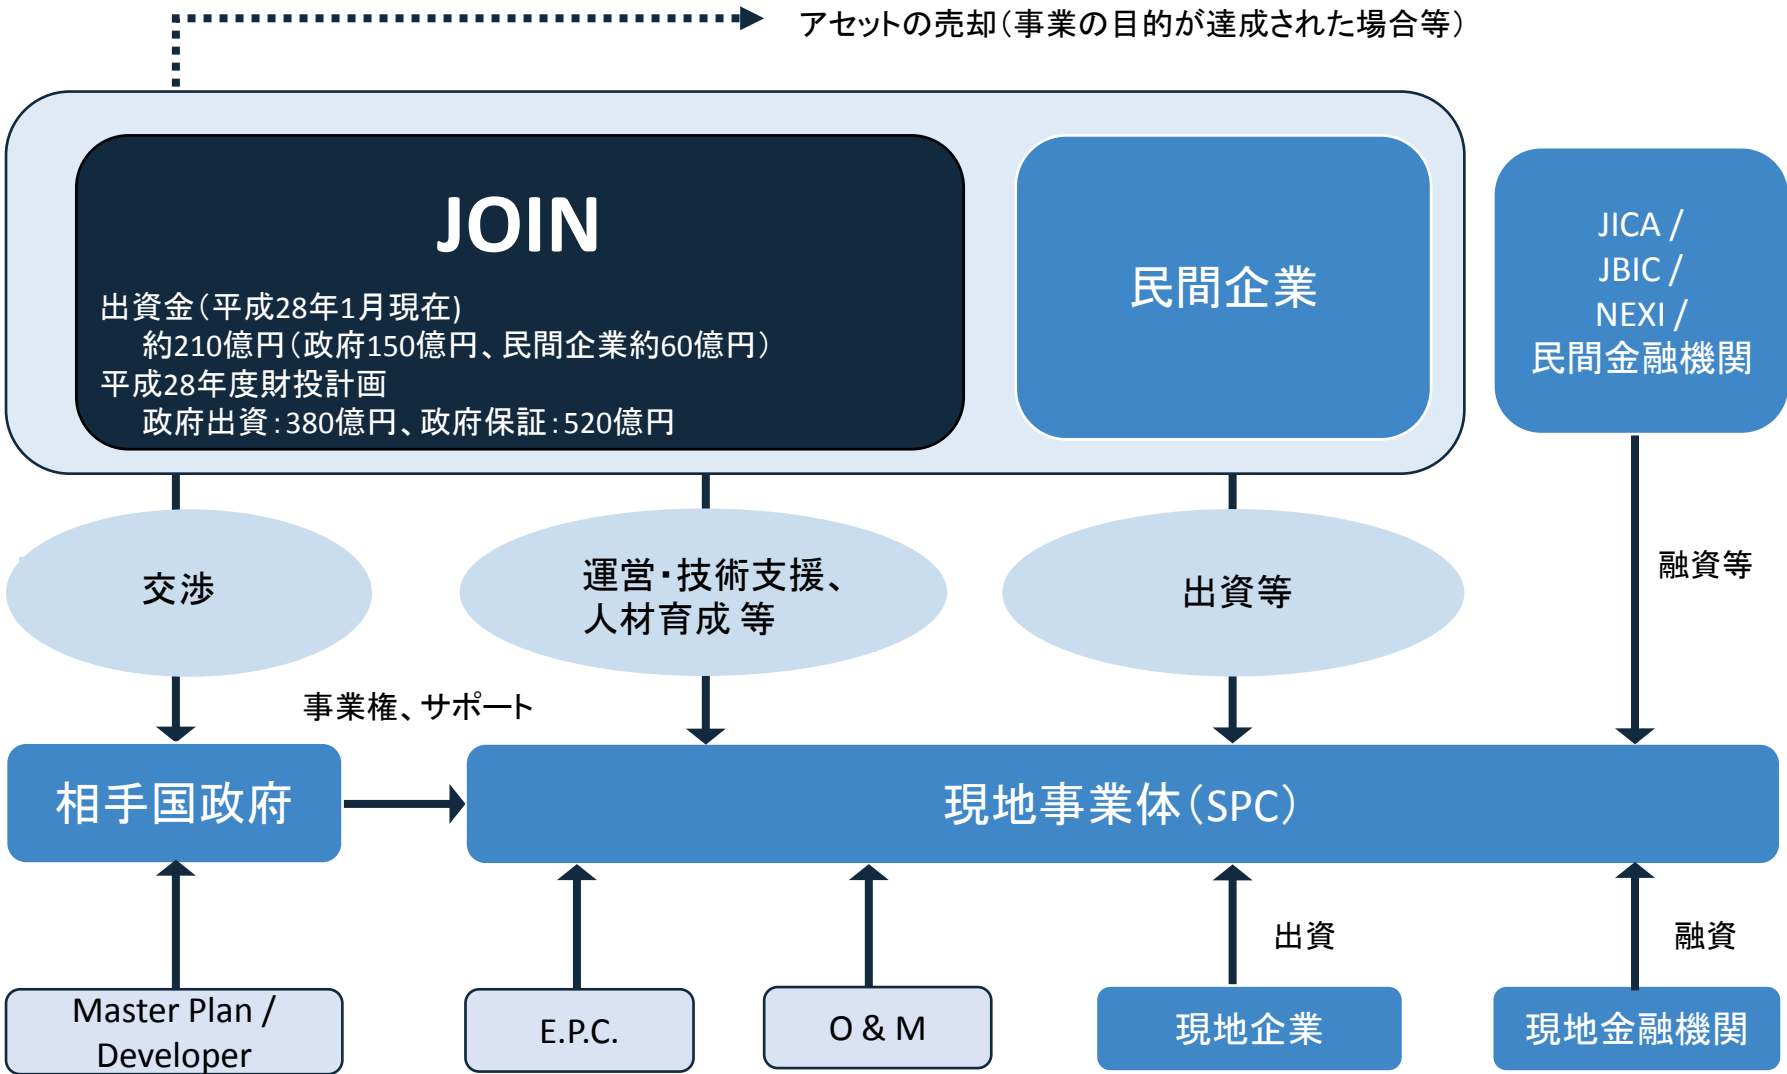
アセットの売却(事業の目的が達成された場合等)

JOIN

出資金(平成28年1月現在)
約210億円(政府150億円、民間企業約60億円)
平成28年度財投計画
政府出資:380億円、政府保証:520億円

民間企業

JICA / JBIC / NEXI / 民間金融機関

交渉

運営・技術支援、人材育成 等

出資等

融資等

事業権、サポート

相手国政府

現地事業体(SPC)

出資

融資

Master Plan / Developer

E.P.C.

O & M

現地企業

現地金融機関